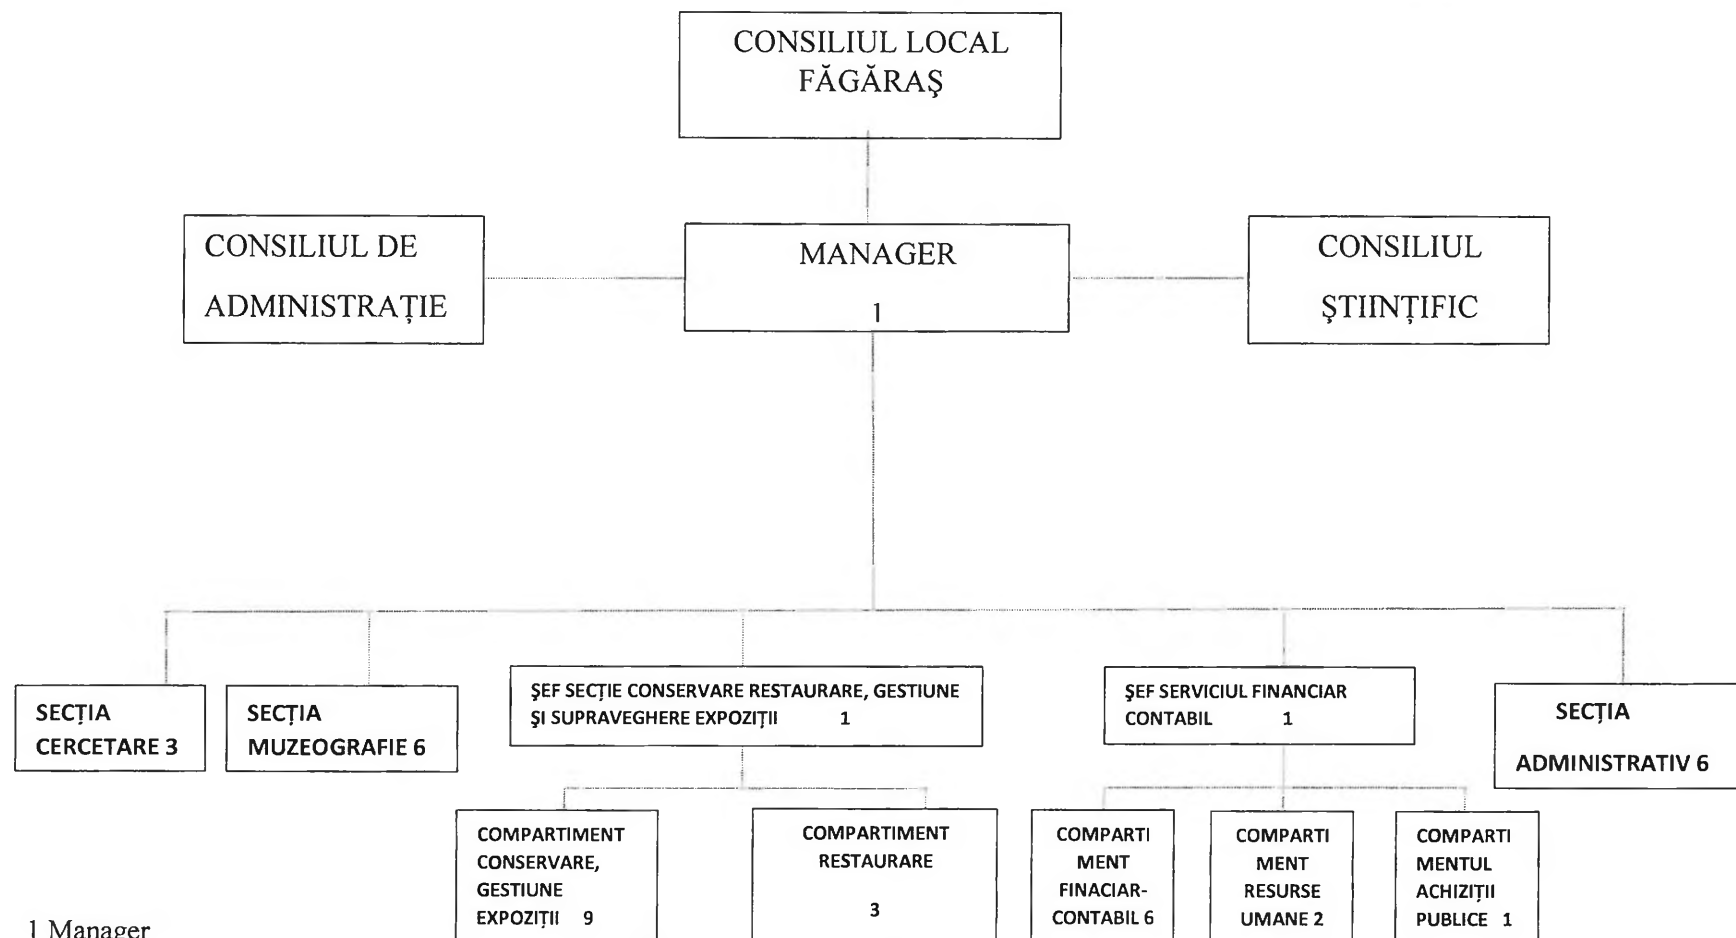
CONSILIUL LOCAL FĂGĂRAŞ

CONSILIUL DE ADMINISTRAȚIE

MANAGER 1

CONSILIUL ŞTIINȚIFIC

SECȚIA CERCETARE 3

SECȚIA MUZEOGRAFIE 6

ŞEF SECȚIE CONSERVARE RESTAURARE, GESTIUNE ŞI SUPRAVEGHERE EXPOZIȚII 1

ŞEF SERVICIUL FINANCIAR CONTABIL 1

SECȚIA ADMINISTRATIV 6

COMPARTIMENT CONSERVARE, GESTIUNE EXPOZIȚII 9

COMPARTIMENT RESTAURARE 3

COMPARTIMENT FINACIAR-CONTABIL 6

COMPARTIMENT RESURSE UMANE 2

COMPARTIMENTUL ACHIZIȚII PUBLICE 1

1 Manager